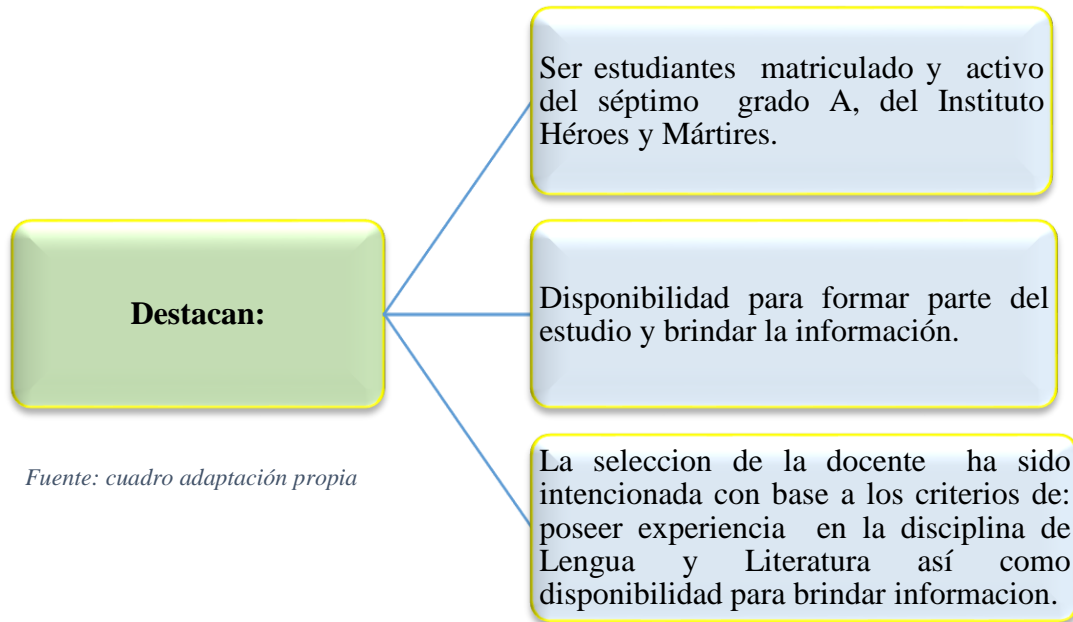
Destacan:

Ser estudiantes matriculado y activo del séptimo grado A, del Instituto Héroes y Mártires.

Disponibilidad para formar parte del estudio y brindar la información.

La seleccion de la docente ha sido intencionada con base a los criterios de: poseer experiencia en la disciplina de Lengua y Literatura así como disponibilidad para brindar informacion.

Fuente: cuadro adaptación propia